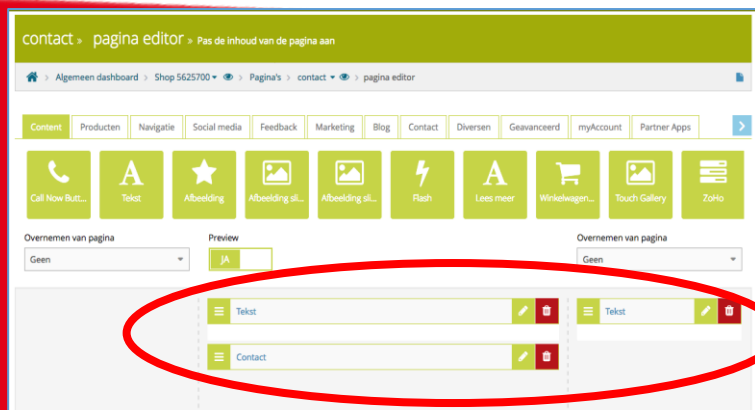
contact » pagina editor » Pas de inhoud van de pagina aan

Algemeen dashboard » Shop 5625700 » Pagina's » contact » pagina editor

Content | Producten | Navigatie | Social media | Feedback | Marketing | Blog | Contact | Diversen | Geavanceerd | myAccount | Partner Apps

Call Now Butt... | Tekst | Afbeelding | Afbeelding sli... | Afbeelding sli... | Flash | Lees meer | Winkelwagen... | Touch Gallery | ZoHo

Overnemen van pagina
Geen

Preview
JA

Overnemen van pagina
Geen

Tekst

Contact

Tekst